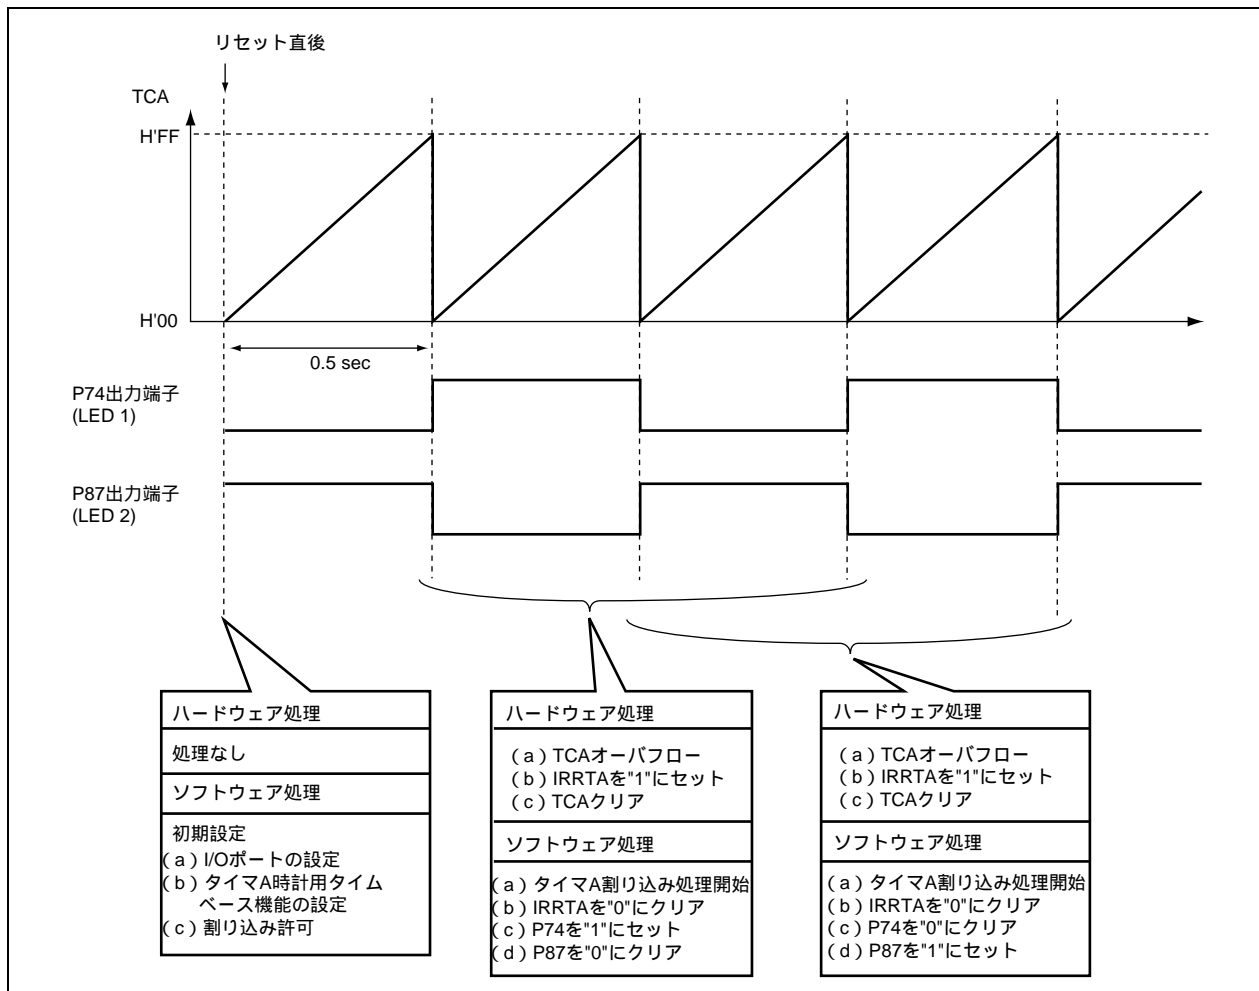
リセット直後

TCA

H'FF

H'00

0.5 sec

P74出力端子
(LED 1)

P87出力端子
(LED 2)

ハードウェア処理

処理なし

ソフトウェア処理

初期設定
(a) I/Oポートの設定
(b) タイマA時計用タイムベース機能の設定
(c) 割り込み許可

ハードウェア処理

(a) TCAオーバフロー
(b) IRRTAを"1"にセット
(c) TCAクリア

ソフトウェア処理

(a) タイマA割り込み処理開始
(b) IRRTAを"0"にクリア
(c) P74を"1"にセット
(d) P87を"0"にクリア

ハードウェア処理

(a) TCAオーバフロー
(b) IRRTAを"1"にセット
(c) TCAクリア

ソフトウェア処理

(a) タイマA割り込み処理開始
(b) IRRTAを"0"にクリア
(c) P74を"0"にクリア
(d) P87を"1"にセット